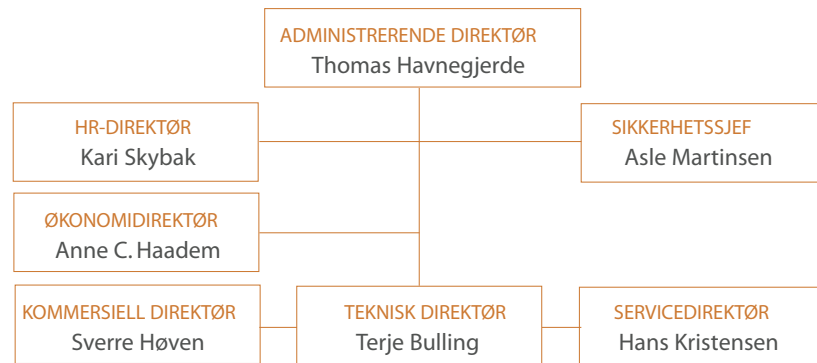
ADMINISTRERENDE DIREKTØR
Thomas Havnegjerde

HR-DIREKTØR
Kari Skybak

SIKKERHETSSJEF
Asle Martinsen

ØKONOMIDIREKTØR
Anne C. Haadem

KOMMERSIELL DIREKTØR
Sverre Høven

TEKNISK DIREKTØR
Terje Bulling

SERVICEDIREKTØR
Hans Kristensen